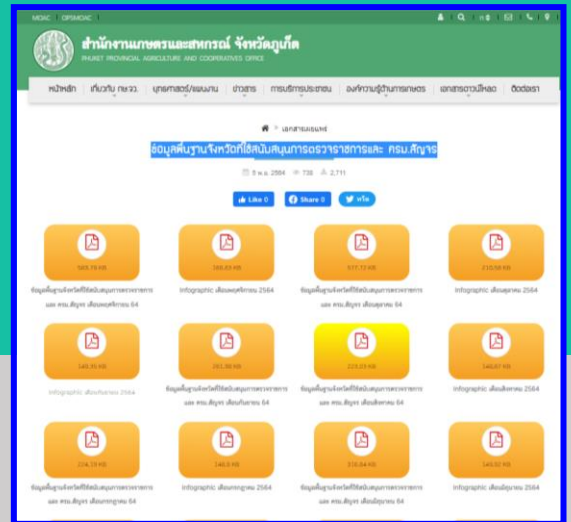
MOAC | OPSMOAC

สำนักงานเกษตรและสหกรณ์ จังหวัดภูเก็ต
PHUKET PROVINCIAL AGRICULTURE AND COOPERATIVES OFFICE

หน้าหลัก | เกี่ยวกับ กษ.จว. | บุคลากร/แผนงาน | ข่าวสาร | การบริการประชาชน | องค์ความรู้ด้านการเกษตร | เอกสารดาวน์โหลด | ติดต่อเรา

เอกสารเผยแพร่

ข้อมูลพื้นฐานจังหวัดที่ใช้สนับสนุนการตรวจราชการและ ครม.สัญจร

3 พ.ย. 2564 | 738 | 2,711

Like 0 | Share 0 | ทวีต

583.78 KB
ข้อมูลพื้นฐานจังหวัดที่ใช้สนับสนุนการตรวจราชการและ ครม.สัญจร เดือนพฤศจิกายน 64

386.63 KB
Infographic เดือนพฤศจิกายน 2564

577.72 KB
ข้อมูลพื้นฐานจังหวัดที่ใช้สนับสนุนการตรวจราชการและ ครม.สัญจร เดือนตุลาคม 64

210.58 KB
Infographic เดือนตุลาคม 2564

145.36 KB
Infographic เดือนกันยายน 2564

261.88 KB
ข้อมูลพื้นฐานจังหวัดที่ใช้สนับสนุนการตรวจราชการและ ครม.สัญจร เดือนกันยายน 64

223.23 KB
ข้อมูลพื้นฐานจังหวัดที่ใช้สนับสนุนการตรวจราชการและ ครม.สัญจร เดือนสิงหาคม 64

146.67 KB
Infographic เดือนสิงหาคม 2564

234.19 KB
ข้อมูลพื้นฐานจังหวัดที่ใช้สนับสนุนการตรวจราชการและ ครม.สัญจร เดือนกรกฎาคม 64

146.8 KB
Infographic เดือนกรกฎาคม 2564

316.64 KB
ข้อมูลพื้นฐานจังหวัดที่ใช้สนับสนุนการตรวจราชการและ ครม.สัญจร เดือนมิถุนายน 64

140.52 KB
Infographic เดือนมิถุนายน 2564